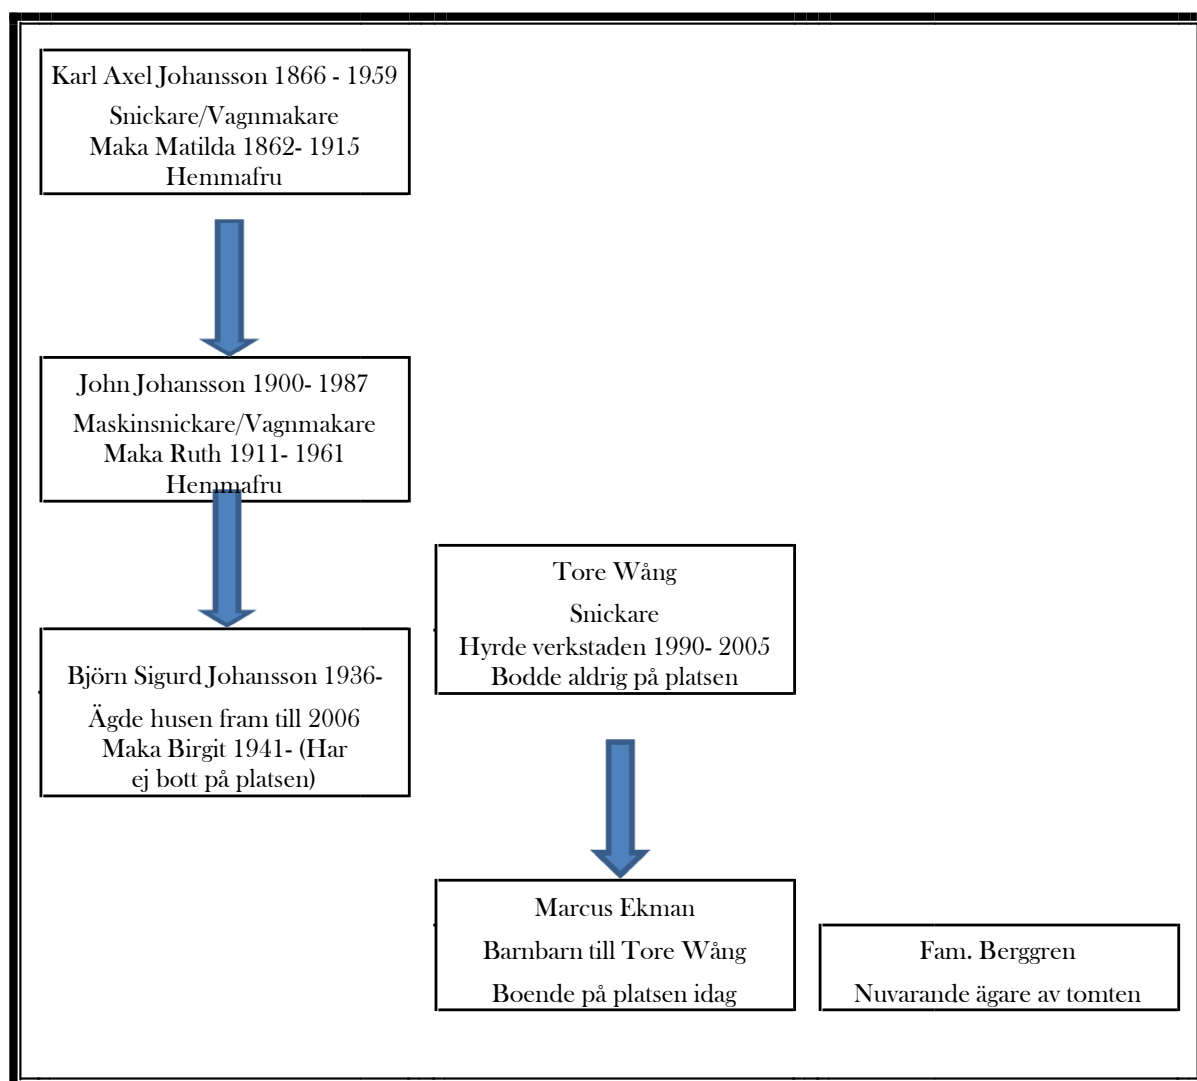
Karl Axel Johansson 1866 - 1959

Snickare/Vagnmakare
Maka Matilda 1862- 1915
Hemmafru

John Johansson 1900- 1987

Maskinsnickare/Vagnmakare
Maka Ruth 1911- 1961
Hemmafru

Tore Wång

Snickare
Hyrde verkstaden 1990- 2005
Bodde aldrig på platsen

Björn Sigurd Johansson 1936-

Ägde husen fram till 2006
Maka Birgit 1941- (Har ej bott på platsen)

Marcus Ekman

Barnbarn till Tore Wång

Boende på platsen idag

Fam. Berggren

Nuvarande ägare av tomten